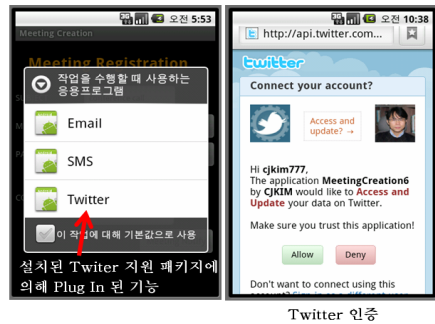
오전 5:53

Meeting Creation

Meeting Registration

작업을 수행할 때 사용하는 응용프로그램

Email

SMS

Twitter

이 작업에 대해 기본값으로 사용

설치된 Twiter 지원 패키지에 의해 Plug In 된 기능

오전 10:38

http://api.twitter.com...

twitter

Connect your account?

Access and update? →

Hi cjkim777,
The application MeetingCreation6 by CJKIM would like to Access and Update your data on Twitter.

Make sure you trust this application!

Allow

Deny

Don't want to connect using this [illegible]

Twitter 인증